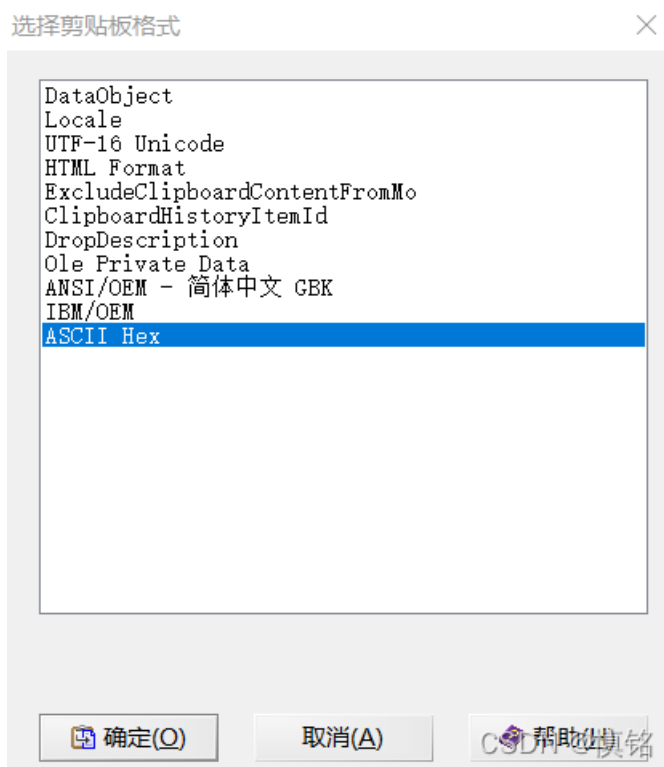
选择剪贴板格式

DataObject
Locale
UTF-16 Unicode
HTML Format
ExcludeClipboardContentFromMo
ClipboardHistoryItemId
DropDescription
Ole Private Data
ANSI/OEM - 简体中文 GBK
IBM/OEM
ASCII Hex

确定(O)
取消(A)
帮助(H)

CSDN @慎铭